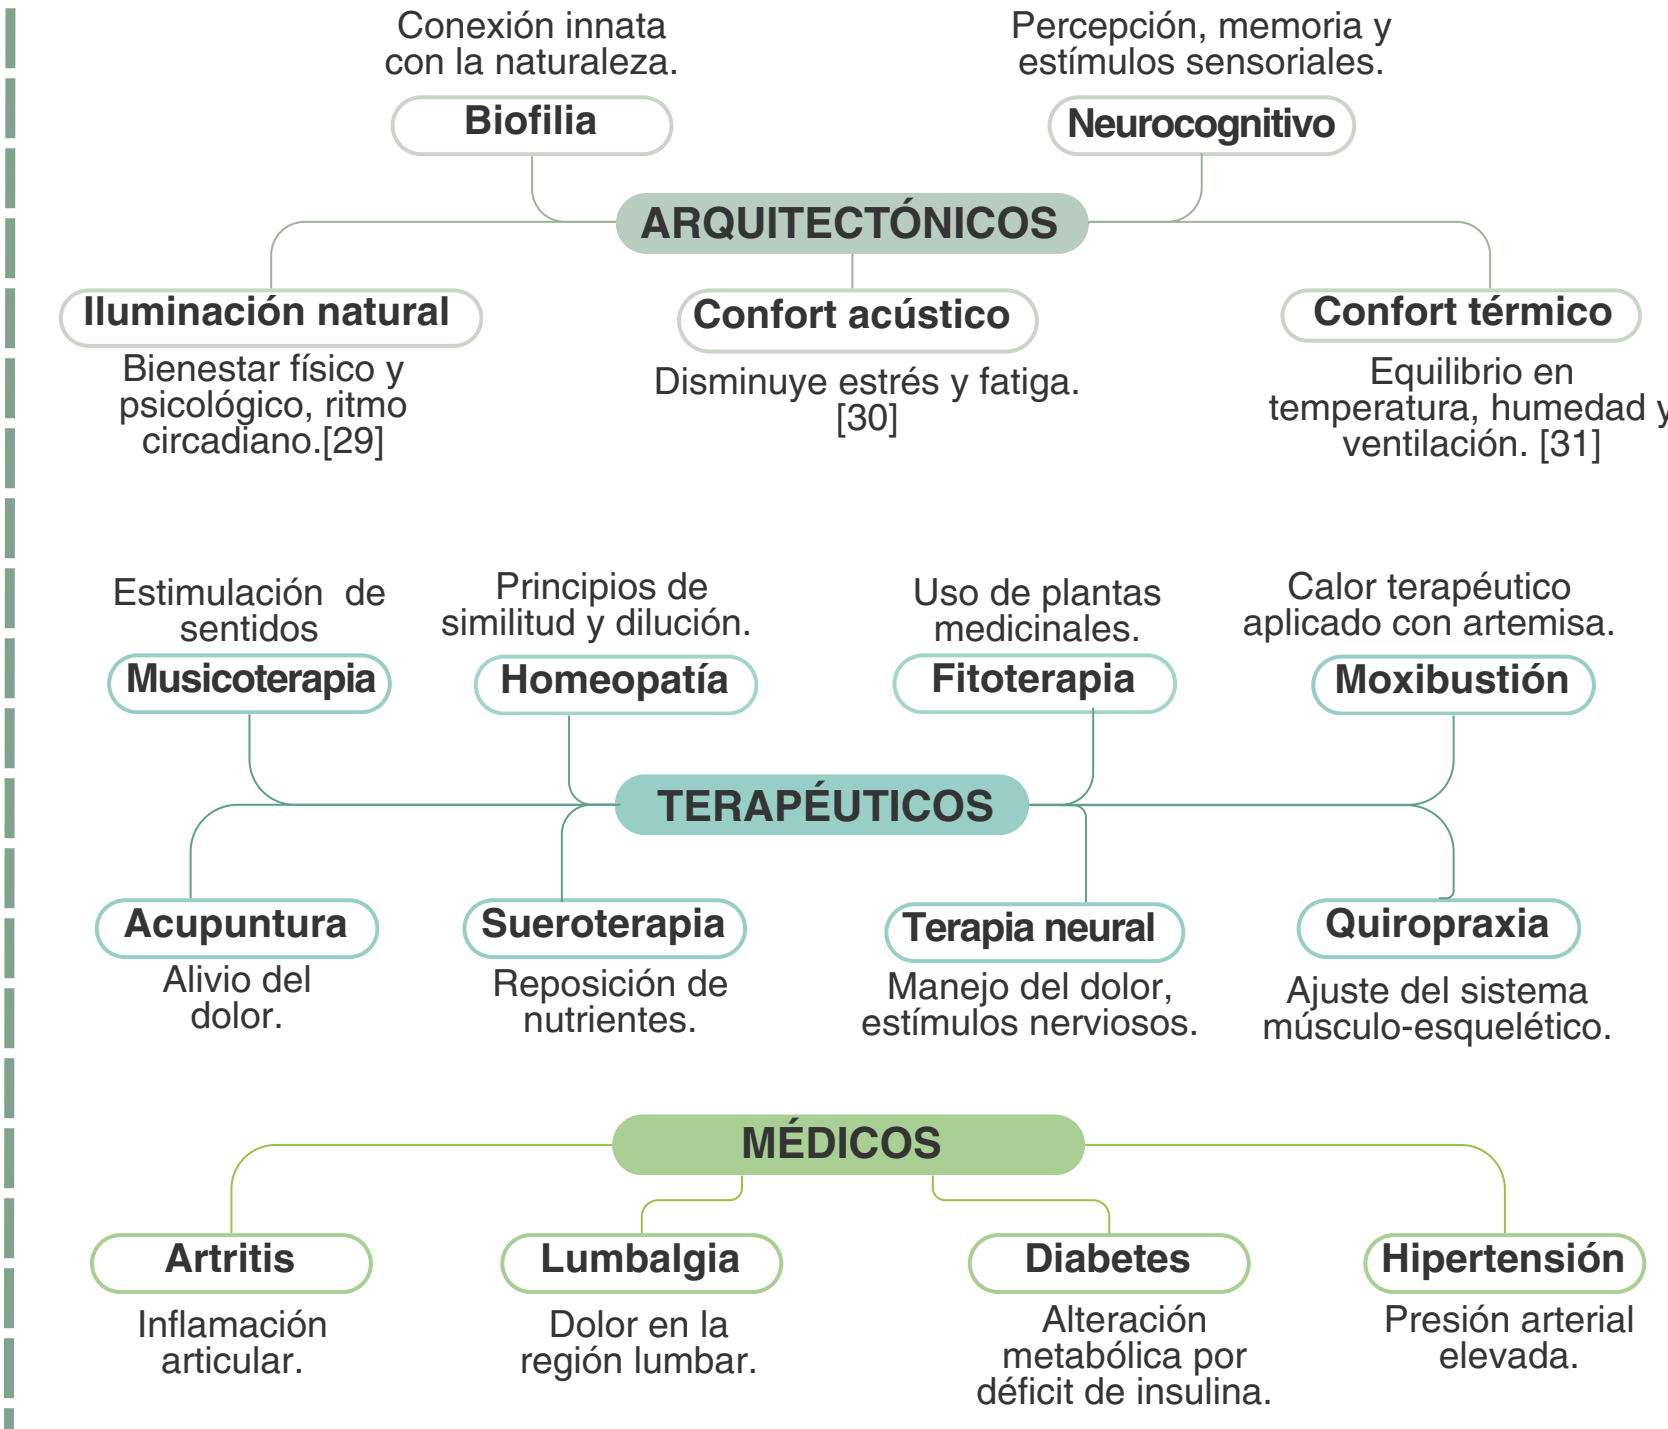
Conexión innata con la naturaleza.

Biofilia

Percepción, memoria y estímulos sensoriales.

Neurocognitivo

ARQUITECTÓNICOS

Iluminación natural

Bienestar físico y psicológico, ritmo circadiano.[29]

Confort acústico

Disminuye estrés y fatiga. [30]

Confort térmico

Equilibrio en temperatura, humedad y ventilación. [31]

Estimulación de sentidos

Musicoterapia

Principios de similitud y dilución.

Homeopatía

Uso de plantas medicinales.

Fitoterapia

Calor terapéutico aplicado con artemisa.

Moxibustión

TERAPÉUTICOS

Acupuntura

Alivio del dolor.

Sueroterapia

Reposición de nutrientes.

Terapia neural

Manejo del dolor, estímulos nerviosos.

Quiropraxia

Ajuste del sistema músculo-esquelético.

MÉDICOS

Artritis

Inflamación articular.

Lumbalgia

Dolor en la región lumbar.

Diabetes

Alteración metabólica por déficit de insulina.

Hipertensión

Presión arterial elevada.